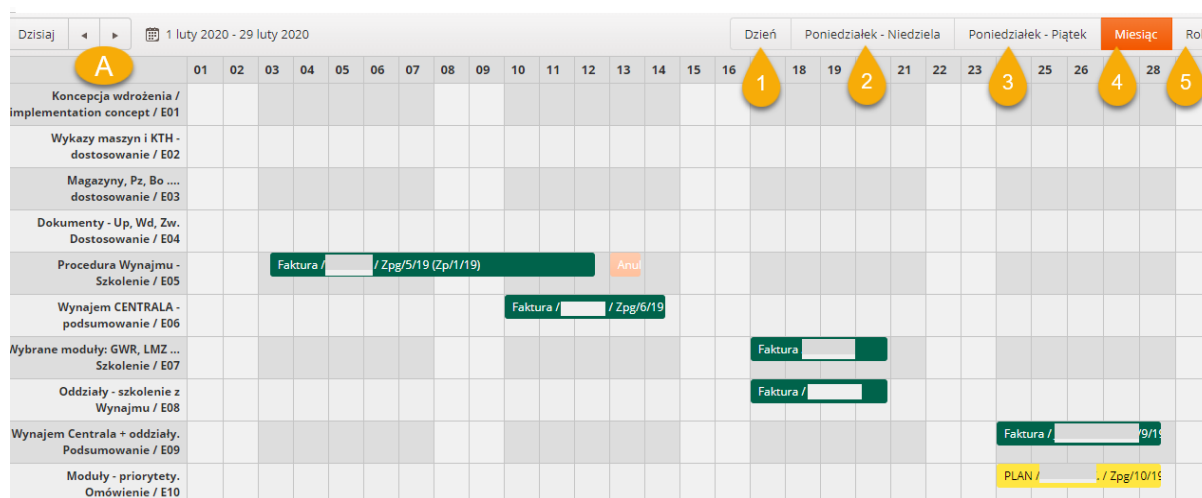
Dzisiaj ◂ ▸ 1 luty 2020 - 29 luty 2020

Dzień | Poniedziałek - Niedziela | Poniedziałek - Piątek | Miesiąc | Ro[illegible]

A 1 2 3 4 5

| | 01 | 02 | 03 | 04 | 05 | 06 | 07 | 08 | 09 | 10 | 11 | 12 | 13 | 14 | 15 | 16 | 17 | 18 | 19 | 20 | 21 | 22 | 23 | 24 | 25 | 26 | 27 | 28 |
|---|---|---|---|---|---|---|---|---|---|---|---|---|---|---|---|---|---|---|---|---|---|---|---|---|---|---|---|---|
| Koncepcja wdrożenia / implementation concept / E01 | | | | | | | | | | | | | | | | | | | | | | | | | | | | |
| Wykazy maszyn i KTH - dostosowanie / E02 | | | | | | | | | | | | | | | | | | | | | | | | | | | | |
| Magazyny, Pz, Bo .... dostosowanie / E03 | | | | | | | | | | | | | | | | | | | | | | | | | | | | |
| Dokumenty - Up, Wd, Zw. Dostosowanie / E04 | | | | | | | | | | | | | | | | | | | | | | | | | | | | |
| Procedura Wynajmu - Szkolenie / E05 | | | Faktura / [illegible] / Zpg/5/19 (Zp/1/19) | | | | | | | | | | Anul | | | | | | | | | | | | | | | |
| Wynajem CENTRALA - podsumowanie / E06 | | | | | | | | | | Faktura / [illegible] / Zpg/6/19 | | | | | | | | | | | | | | | | | | |
| Wybrane moduły: GWR, LMZ ... Szkolenie / E07 | | | | | | | | | | | | | | | | | | Faktura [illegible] | | | | | | | | | | |
| Oddziały - szkolenie z Wynajmu / E08 | | | | | | | | | | | | | | | | | | Faktura / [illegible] | | | | | | | | | | |
| Wynajem Centrala + oddziały. Podsumowanie / E09 | | | | | | | | | | | | | | | | | | | | | | | | Faktura / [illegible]/9/19 | | | | |
| Moduły - priorytety. Omówienie / E10 | | | | | | | | | | | | | | | | | | | | | | | | PLAN / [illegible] / Zpg/10/19 | | | | |